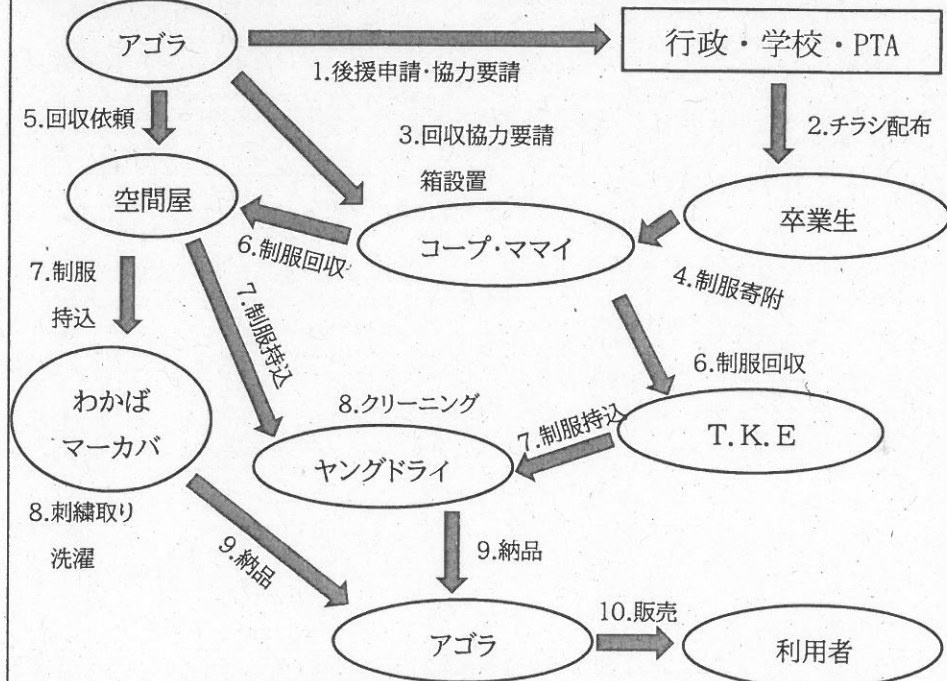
アゴラ

1.後援申請・協力要請

行政・学校・PTA

5.回収依頼

3.回収協力要請

箱設置

2.チラシ配布

空間屋

6.制服回収

コープ・ママイ

卒業生

7.制服

持込

7.制服持込

4.制服寄附

6.制服回収

わかば

マーカバ

8.クリーニング

7.制服持込

T.K.E

ヤングドライ

8.刺繍取り

洗濯

9.納品

9.納品

10.販売

アゴラ

利用者